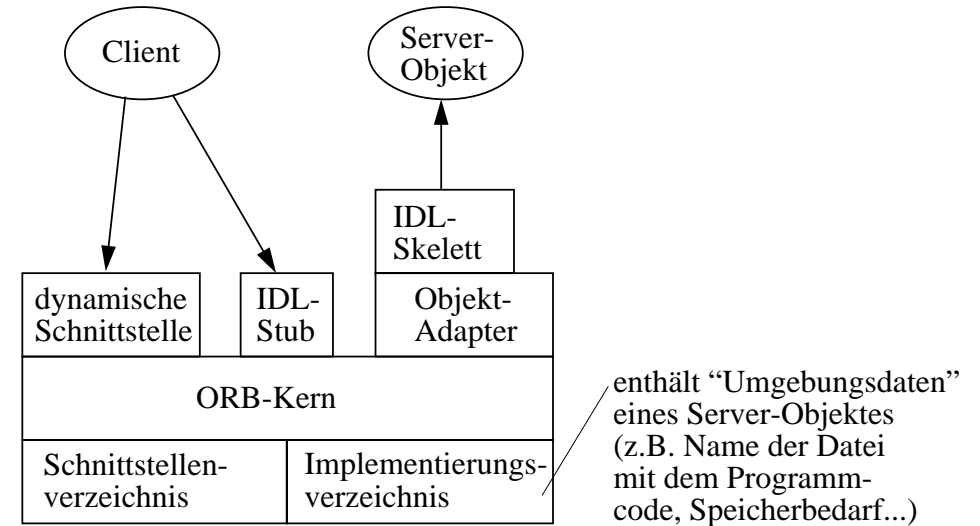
Client

Server-Objekt

IDL-Skelett

dynamische Schnittstelle

IDL-Stub

Objekt-Adapter

ORB-Kern

Schnittstellenverzeichnis

Implementierungsverzeichnis

enthält “Umgebungsdaten” eines Server-Objektes (z.B. Name der Datei mit dem Programmcode, Speicherbedarf...)